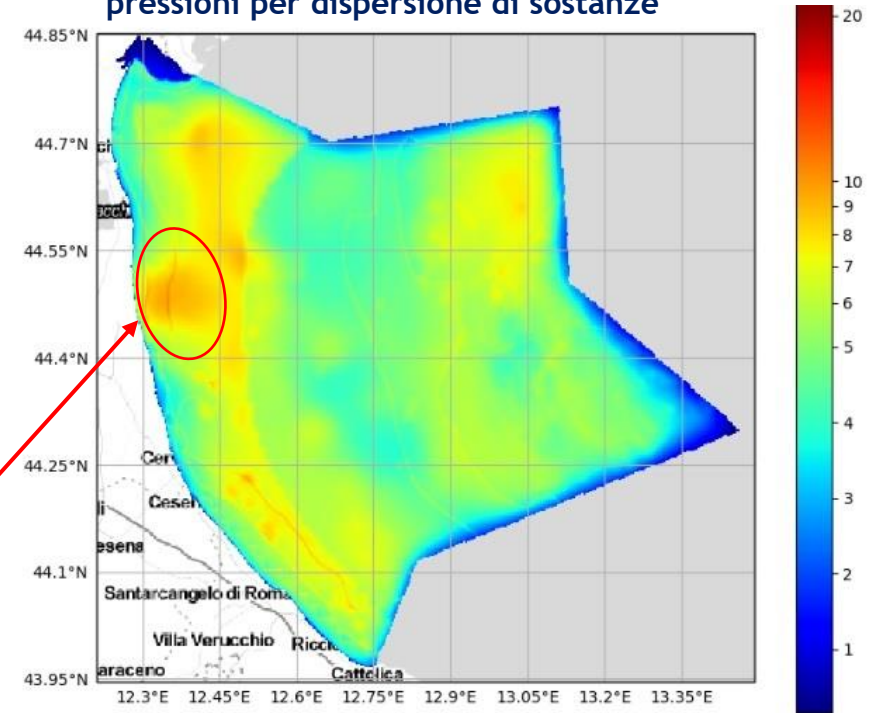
pressioni per dispersione di sostanze

44.85°N
44.7°N
44.55°N
44.4°N
44.25°N
44.1°N
43.95°N

12.3°E 12.45°E 12.6°E 12.75°E 12.9°E 13.05°E 13.2°E 13.35°E

Cer
Cese
esena
Santarcangelo di Roma
Villa Verucchio
Ricc
aracero
Cattolica

20
10
9
8
7
6
5
4
3
2
1